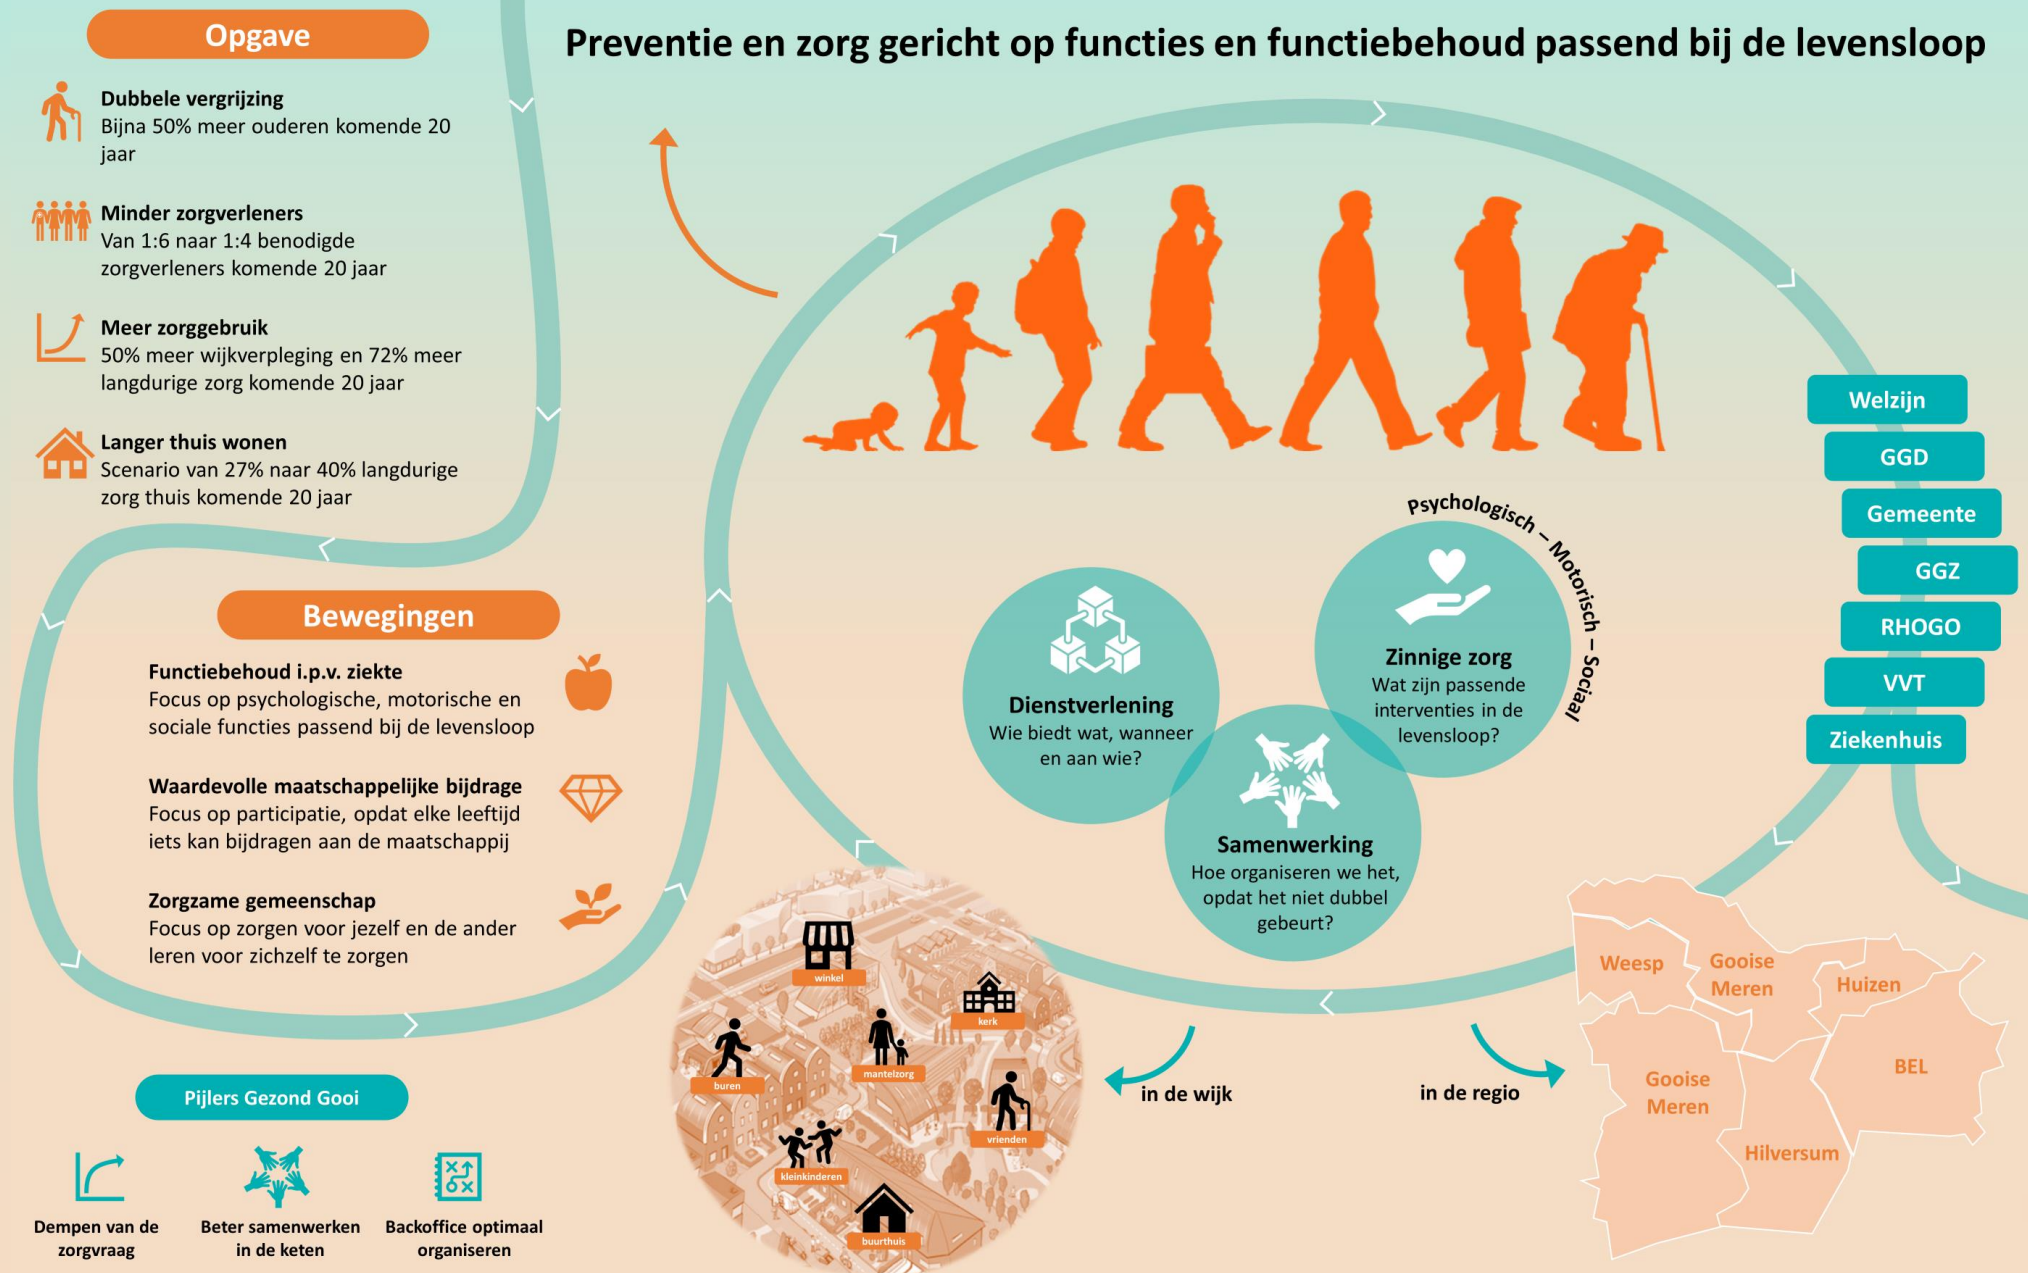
Opgave

Dubbele vergrijzing
Bijna 50% meer ouderen komende 20 jaar

Minder zorgverleners
Van 1:6 naar 1:4 benodigde zorgverleners komende 20 jaar

Meer zorggebruik
50% meer wijkverpleging en 72% meer langdurige zorg komende 20 jaar

Langer thuis wonen
Scenario van 27% naar 40% langdurige zorg thuis komende 20 jaar

Preventie en zorg gericht op functies en functiebehoud passend bij de levensloop

Bewegingen

Functiebehoud i.p.v. ziekte
Focus op psychologische, motorische en sociale functies passend bij de levensloop

Waardevolle maatschappelijke bijdrage
Focus op participatie, opdat elke leeftijd iets kan bijdragen aan de maatschappij

Zorgzame gemeenschap
Focus op zorgen voor jezelf en de ander leren voor zichzelf te zorgen

Pijlers Gezond Gooi

Dempen van de zorgvraag

Beter samenwerken in de keten

Backoffice optimaal organiseren

Psychologisch – Motorisch – Sociaal

Dienstverlening
Wie biedt wat, wanneer en aan wie?

Zinnige zorg
Wat zijn passende interventies in de levensloop?

Samenwerking
Hoe organiseren we het, opdat het niet dubbel gebeurt?

Welzijn
GGD
Gemeente
GGZ
RHOGO
VVT
Ziekenhuis

winkel
kerk
buren
mantelzorg
vrienden
kleinkinderen
buurthuis

in de wijk

in de regio

Weesp
Gooise Meren
Huizen
BEL
Gooise Meren
Hilversum